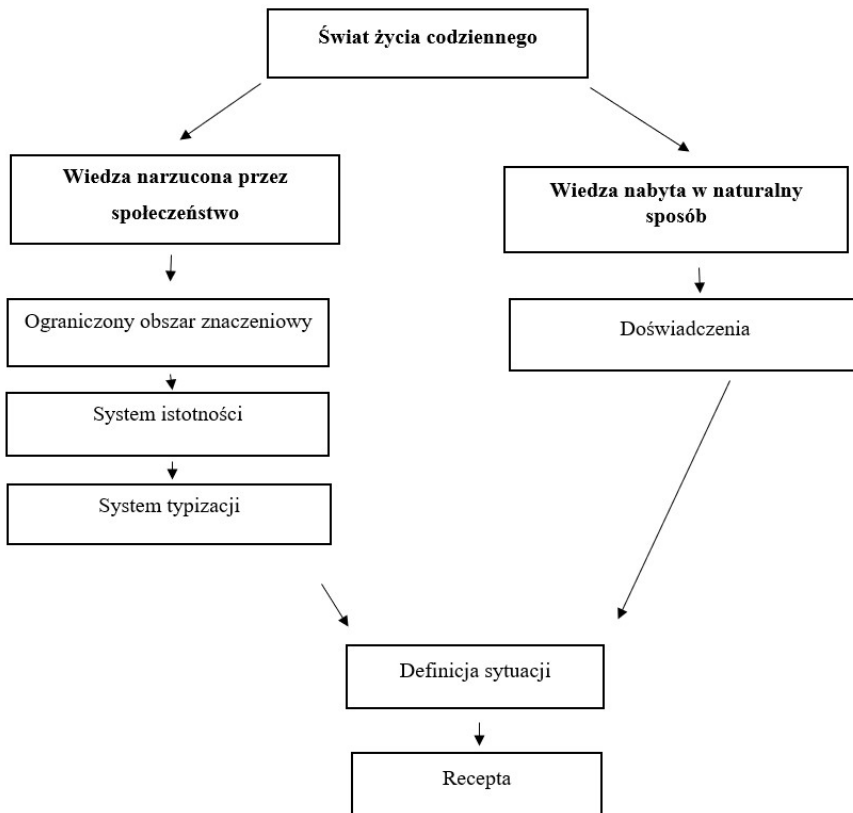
Świat życia codziennego

Wiedza narzucona przez społeczeństwo

Wiedza nabyta w naturalny sposób

Ograniczony obszar znaczeniowy

Doświadczenia

System istotności

System typizacji

Definicja sytuacji

Recepta